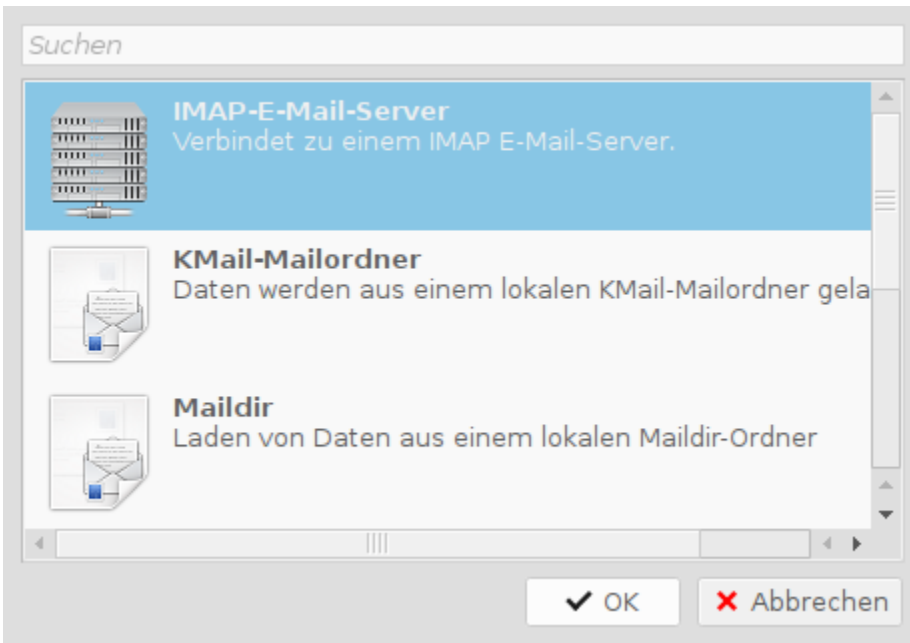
Suchen

IMAP-E-Mail-Server
Verbindet zu einem IMAP E-Mail-Server.

KMail-Mailordner
Daten werden aus einem lokalen KMail-Mailordner gela

Maildir
Laden von Daten aus einem lokalen Maildir-Ordner

✔ OK
✖ Abbrechen